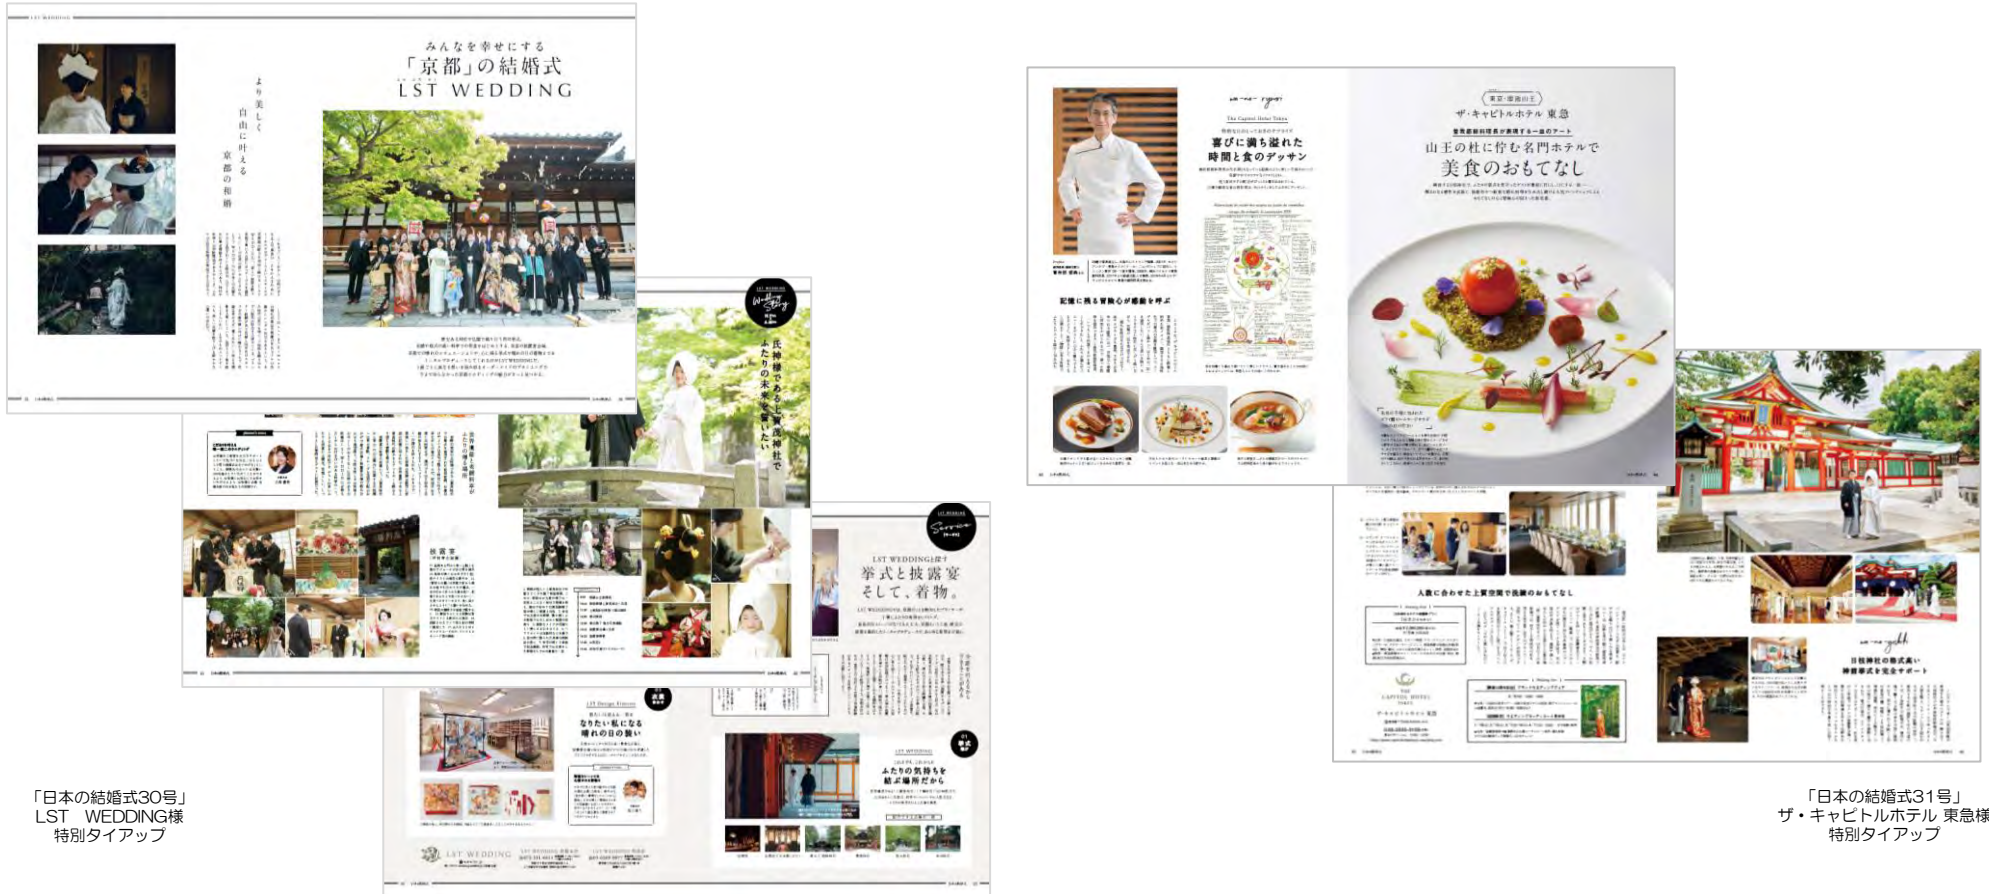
みんなを幸せにする
「京都」の結婚式
LST WEDDING

より美しく
自由に叶える
京都の和婚

氏神様である上賀茂神社で
ふたりの未来を誓いたい

LST WEDDINGが贈る
挙式と披露宴
そして、着物。

ふたりの気持ちを
結ぶ場所だから

なりたい私になる
晴れの日の装い

LST WEDDING

東京・赤坂山王
ザ・キャピトルホテル 東急
山王の杜に佇む名門ホテルで
美食のおもてなし

喜びに満ち溢れた
時間と食のデッサン

記憶に残る冒険心が感動を呼ぶ

人数に合わせた上質空間で最高のおもてなし

日枝神社の格式高い
神前挙式を完全サポート

「日本の結婚式30号」
LST　WEDDING様
特別タイアップ

「日本の結婚式31号」
ザ・キャピトルホテル 東急様
特別タイアップ